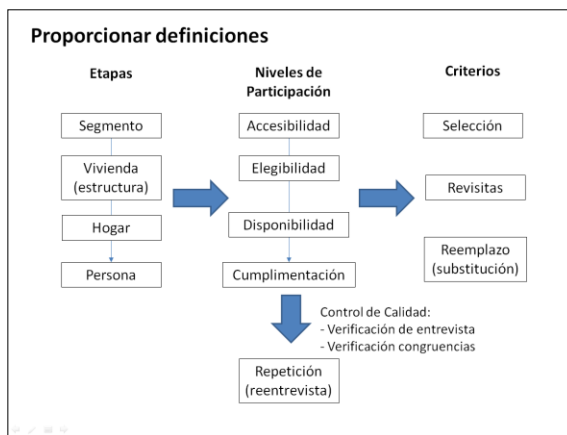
Proporcionar definiciones

Etapas

Segmento

Vivienda (estructura)

Hogar

Persona

Niveles de Participación

Accesibilidad

Elegibilidad

Disponibilidad

Cumplimentación

Criterios

Selección

Revisitas

Reemplazo (substitución)

Control de Calidad:
- Verificación de entrevista
- Verificación congruencias

Repetición (reentrevista)